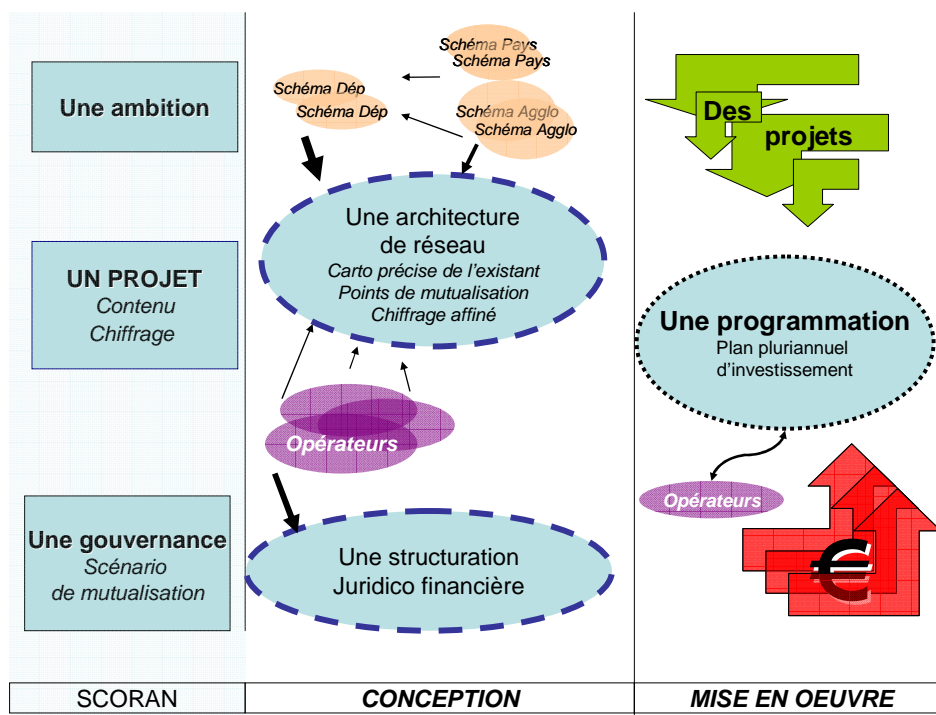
Une ambition

UN PROJET
Contenu
Chiffrage

Une gouvernance
Scénario
de mutualisation

Schéma Pays
Schéma Pays

Schéma Dép
Schéma Dép

Schéma Agglo
Schéma Agglo

Une architecture
de réseau
Carto précise de l'existant
Points de mutualisation
Chiffrage affiné

Opérateurs

Une structuration
Juridico financière

Des
projets

Une programmation
Plan pluriannuel
d'investissement

Opérateurs

€

| SCORAN | CONCEPTION | MISE EN OEUVRE |
|---|---|---|